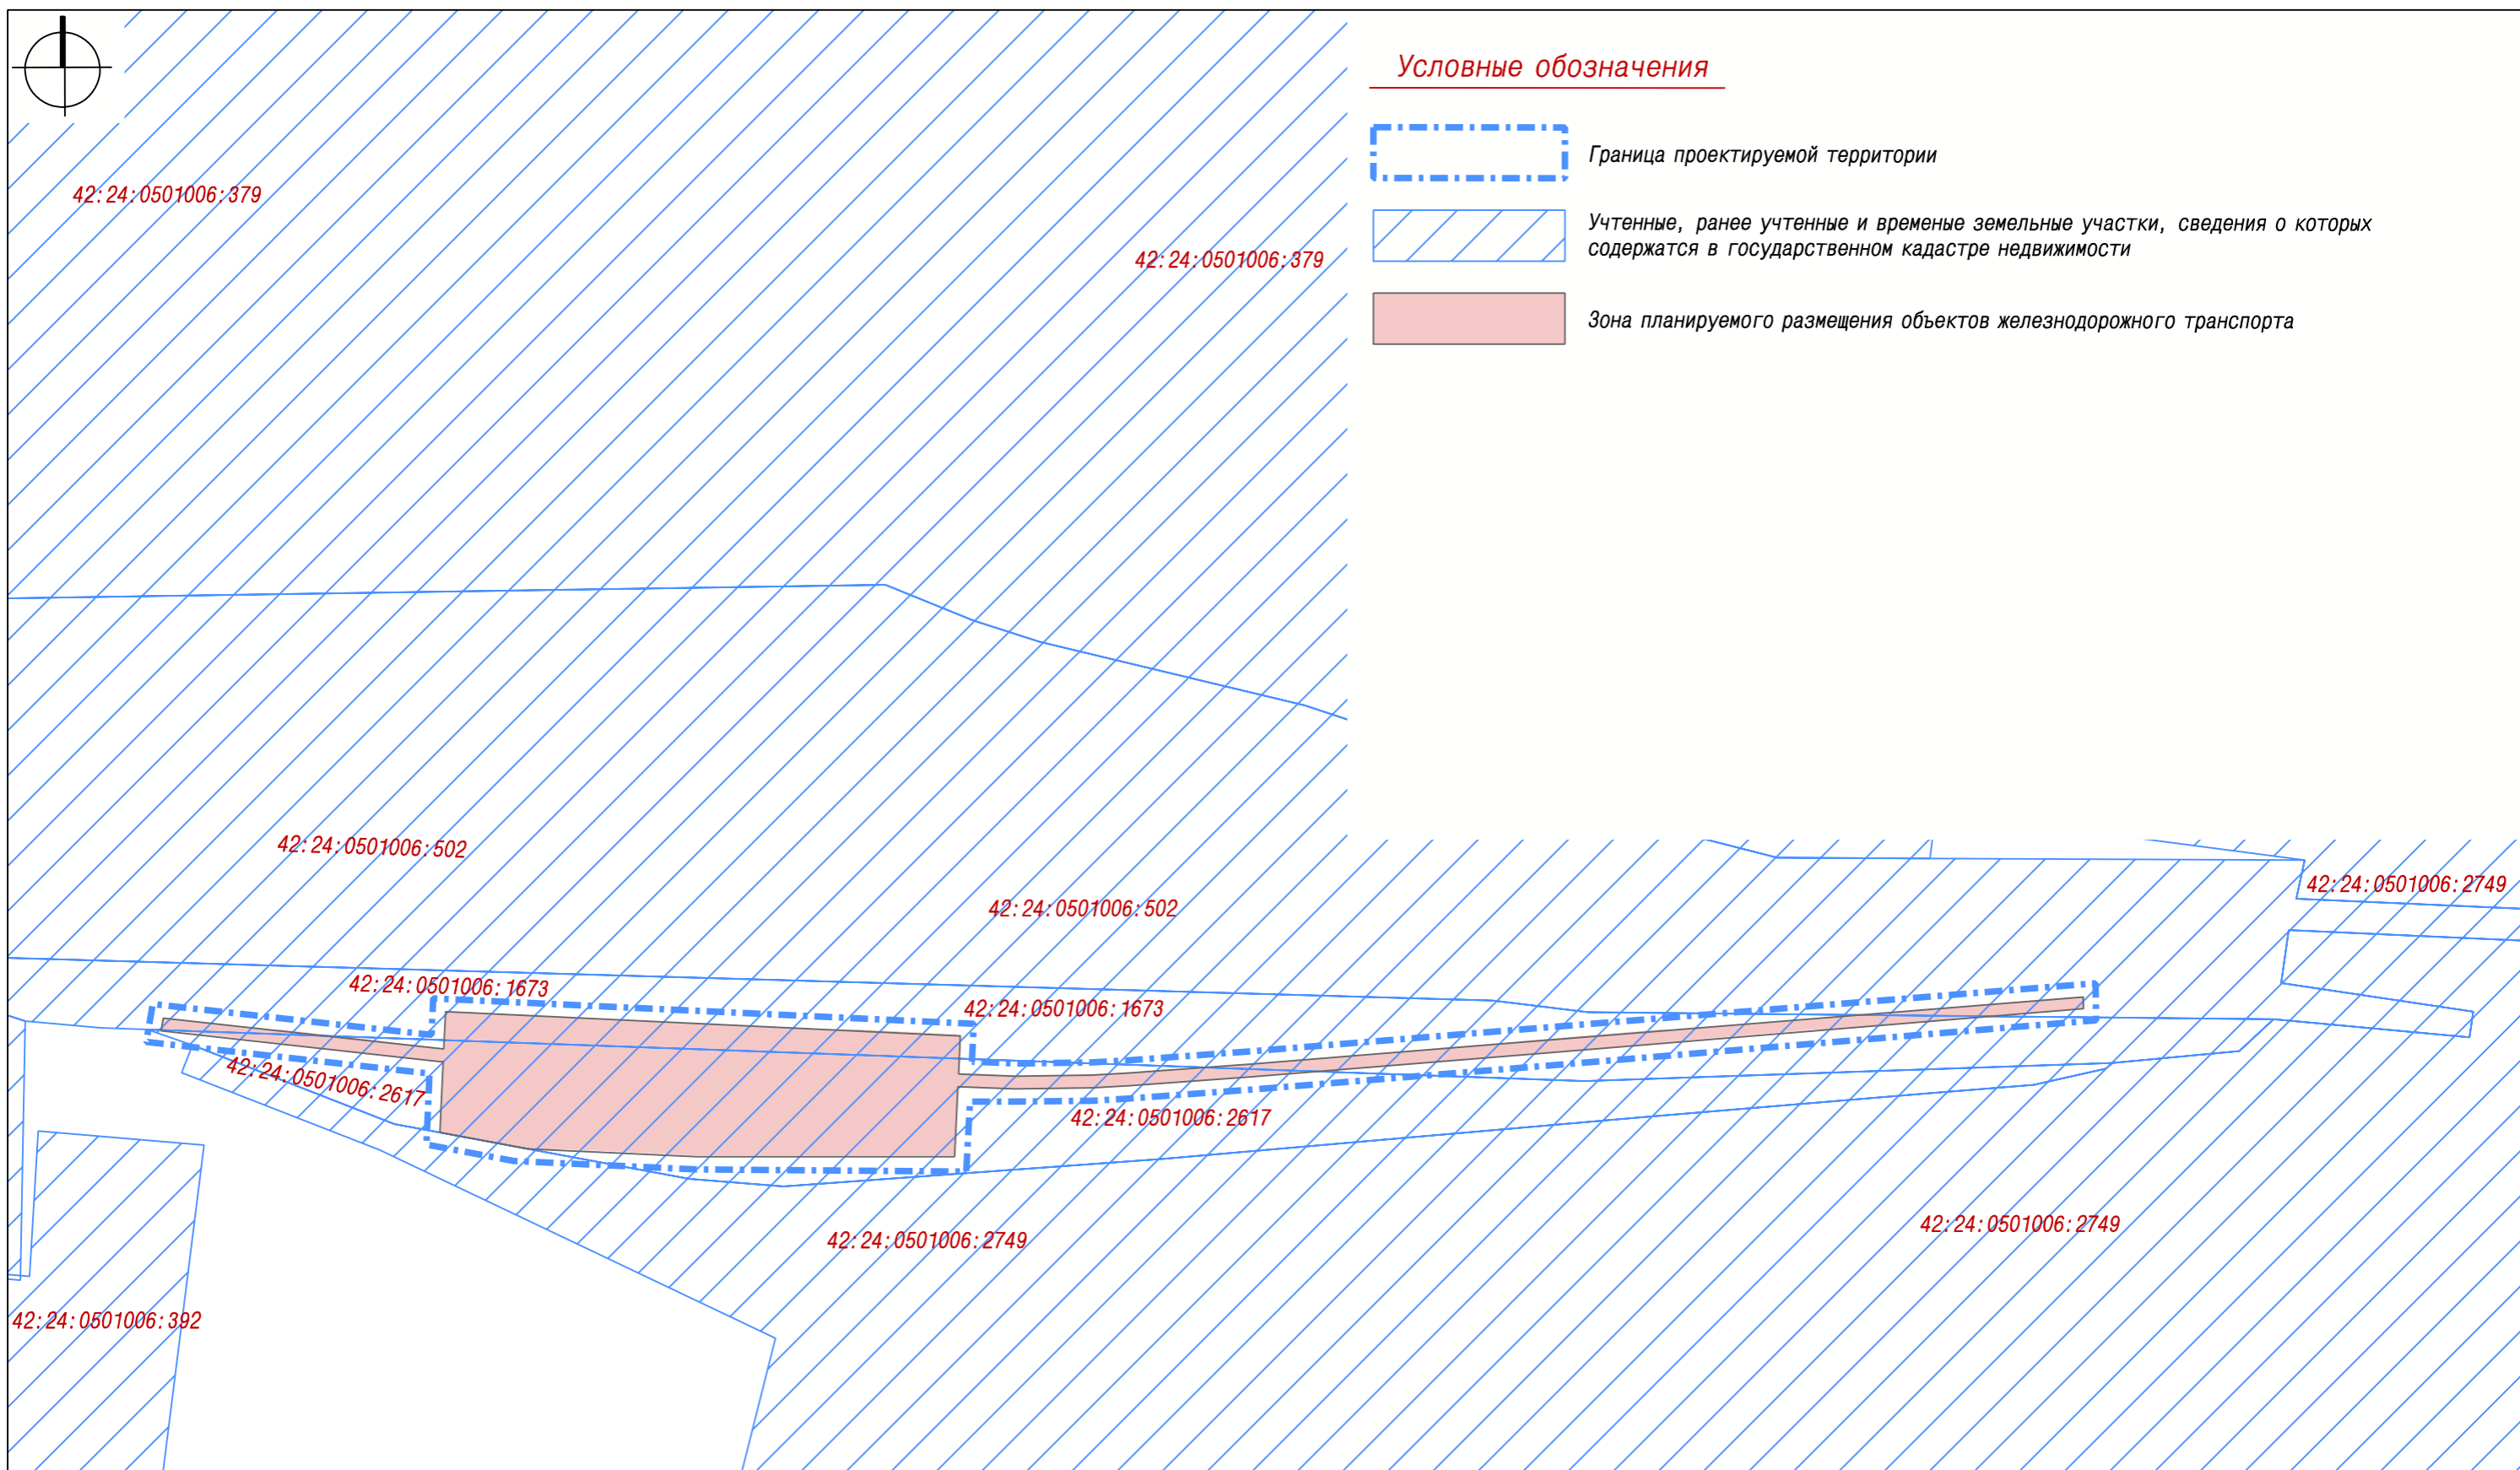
Условные обозначения

Граница проектируемой территории

Учтенные, ранее учтенные и временые земельные участки, сведения о которых содержатся в государственном кадастре недвижимости

Зона планируемого размещения объектов железнодорожного транспорта

42:24:0501006:379

42:24:0501006:379

42:24:0501006:502

42:24:0501006:502

42:24:0501006:2749

42:24:0501006:1673

42:24:0501006:1673

42:24:0501006:2617

42:24:0501006:2617

42:24:0501006:2749

42:24:0501006:2749

42:24:0501006:392